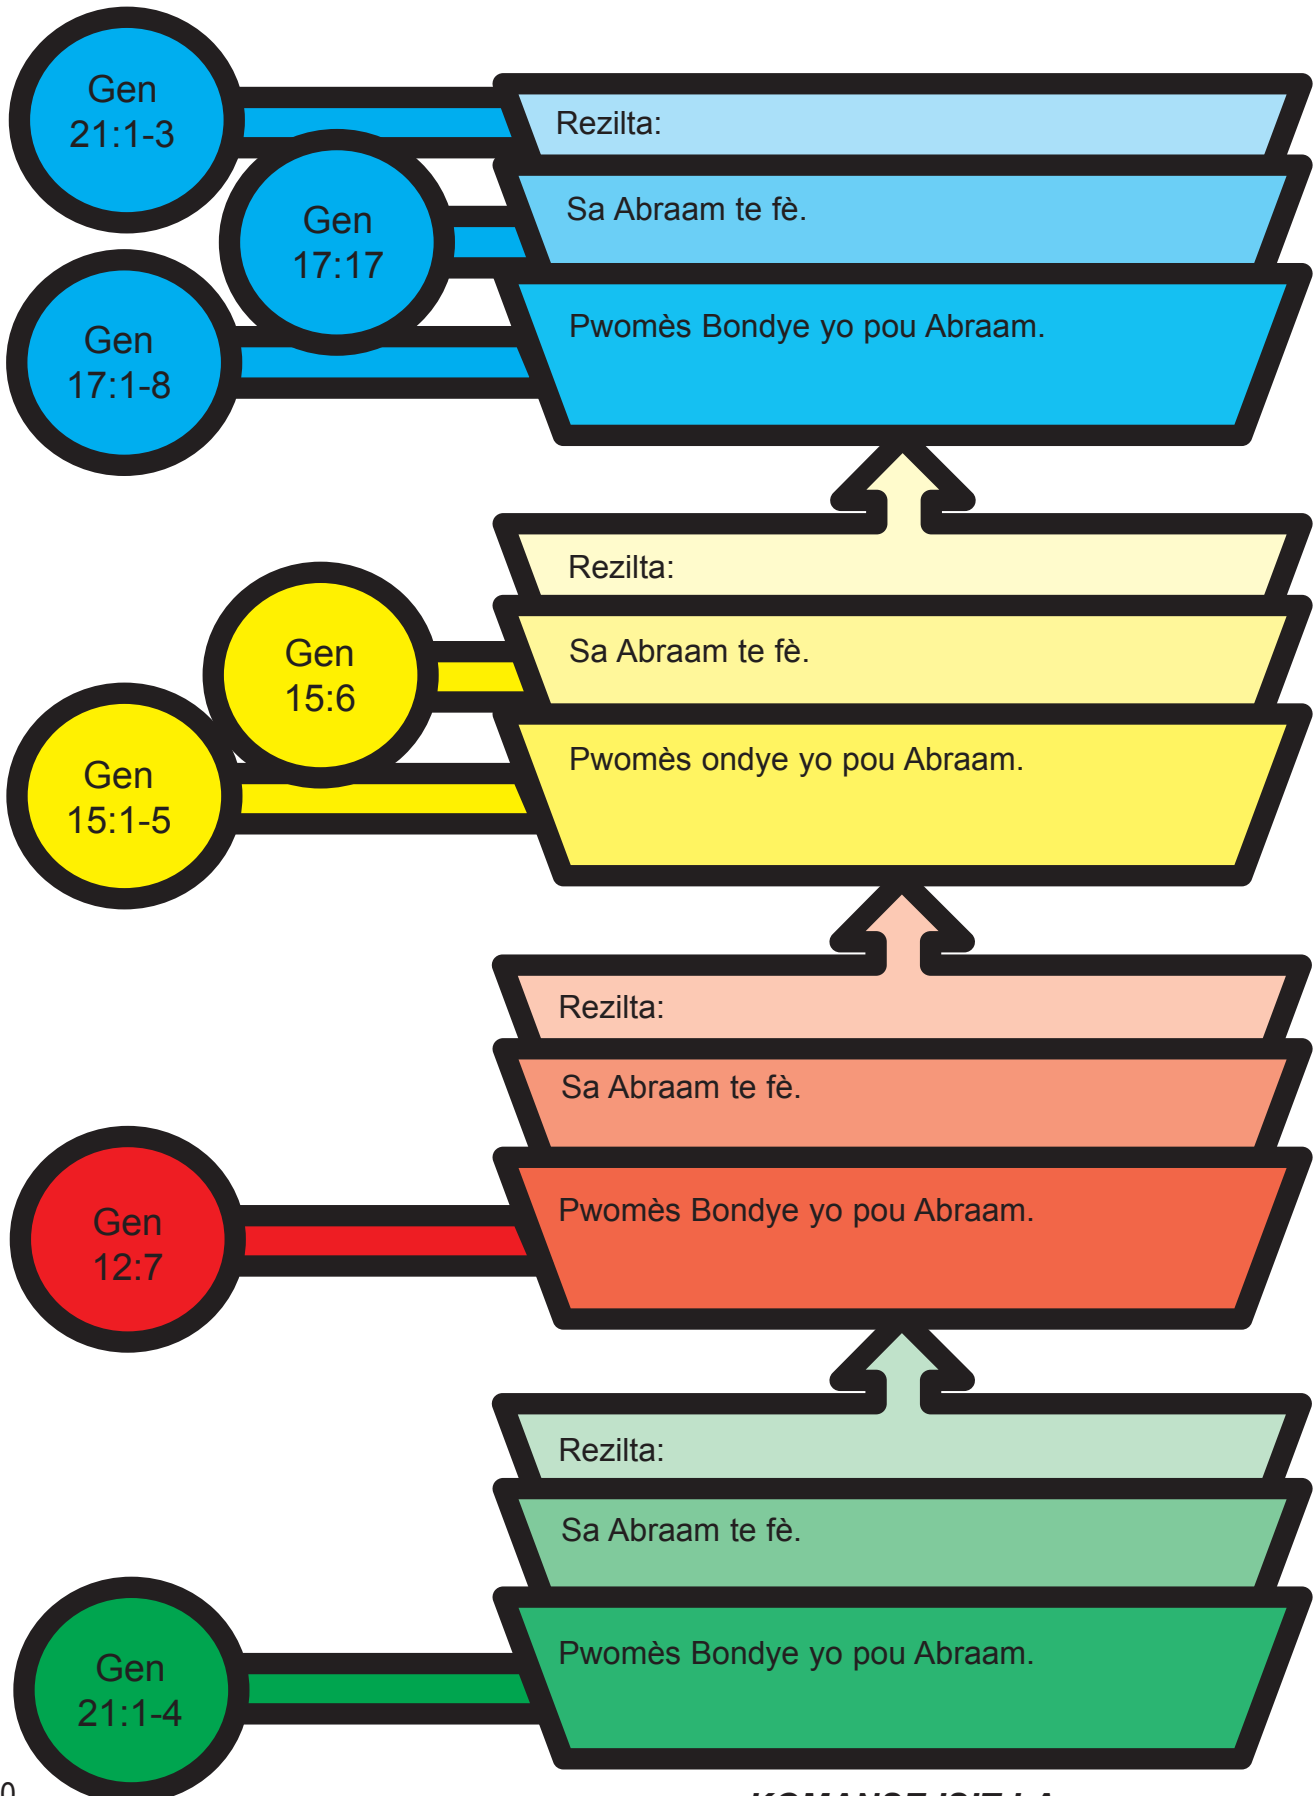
Gen 21:1-3

Gen 17:17

Gen 17:1-8

Rezilta:

Sa Abraam te fè.

Pwomès Bondye yo pou Abraam.

Gen 15:6

Gen 15:1-5

Rezilta:

Sa Abraam te fè.

Pwomès ondye yo pou Abraam.

Gen 12:7

Rezilta:

Sa Abraam te fè.

Pwomès Bondye yo pou Abraam.

Gen 21:1-4

Rezilta:

Sa Abraam te fè.

Pwomès Bondye yo pou Abraam.

0

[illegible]